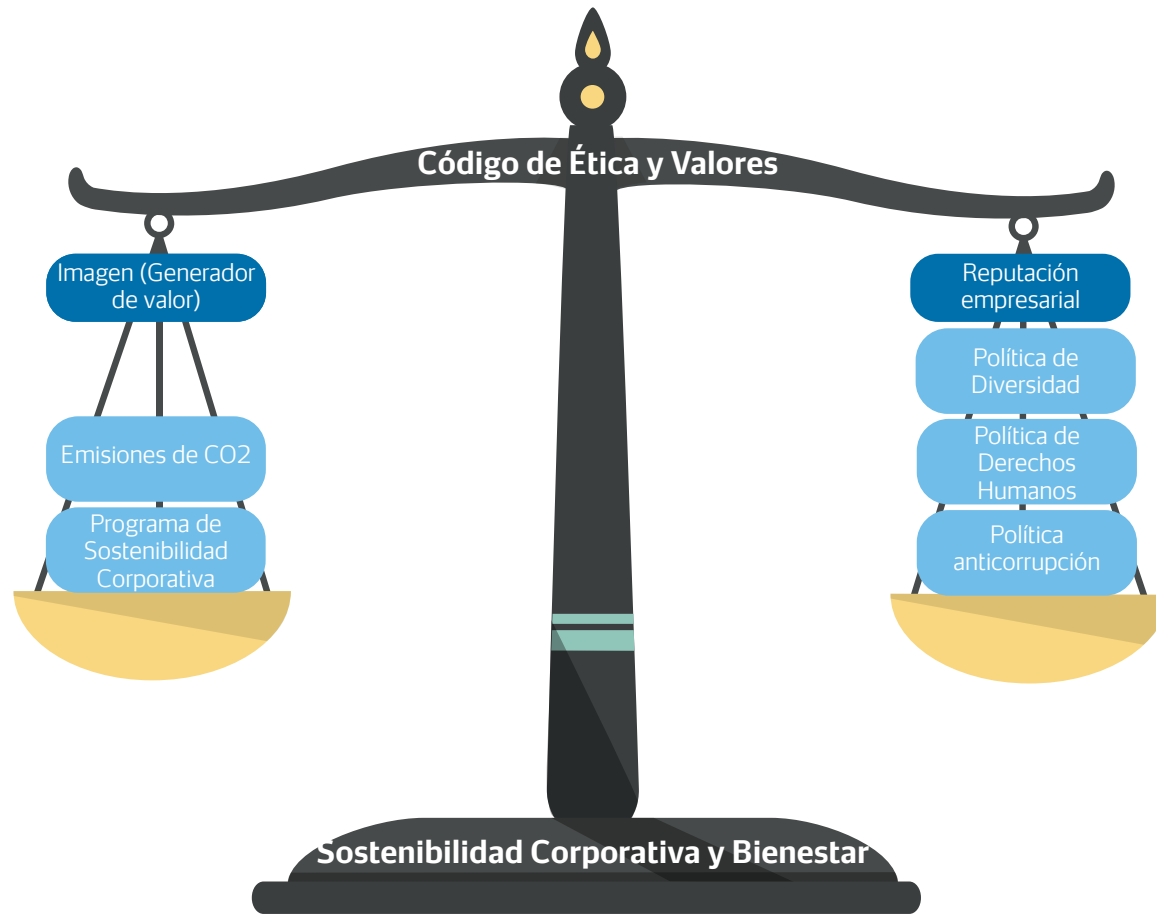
Código de Ética y Valores

Imagen (Generador de valor)

Emisiones de CO2

Programa de Sostenibilidad Corporativa

Reputación empresarial

Política de Diversidad

Política de Derechos Humanos

Política anticorrupción

Sostenibilidad Corporativa y Bienestar